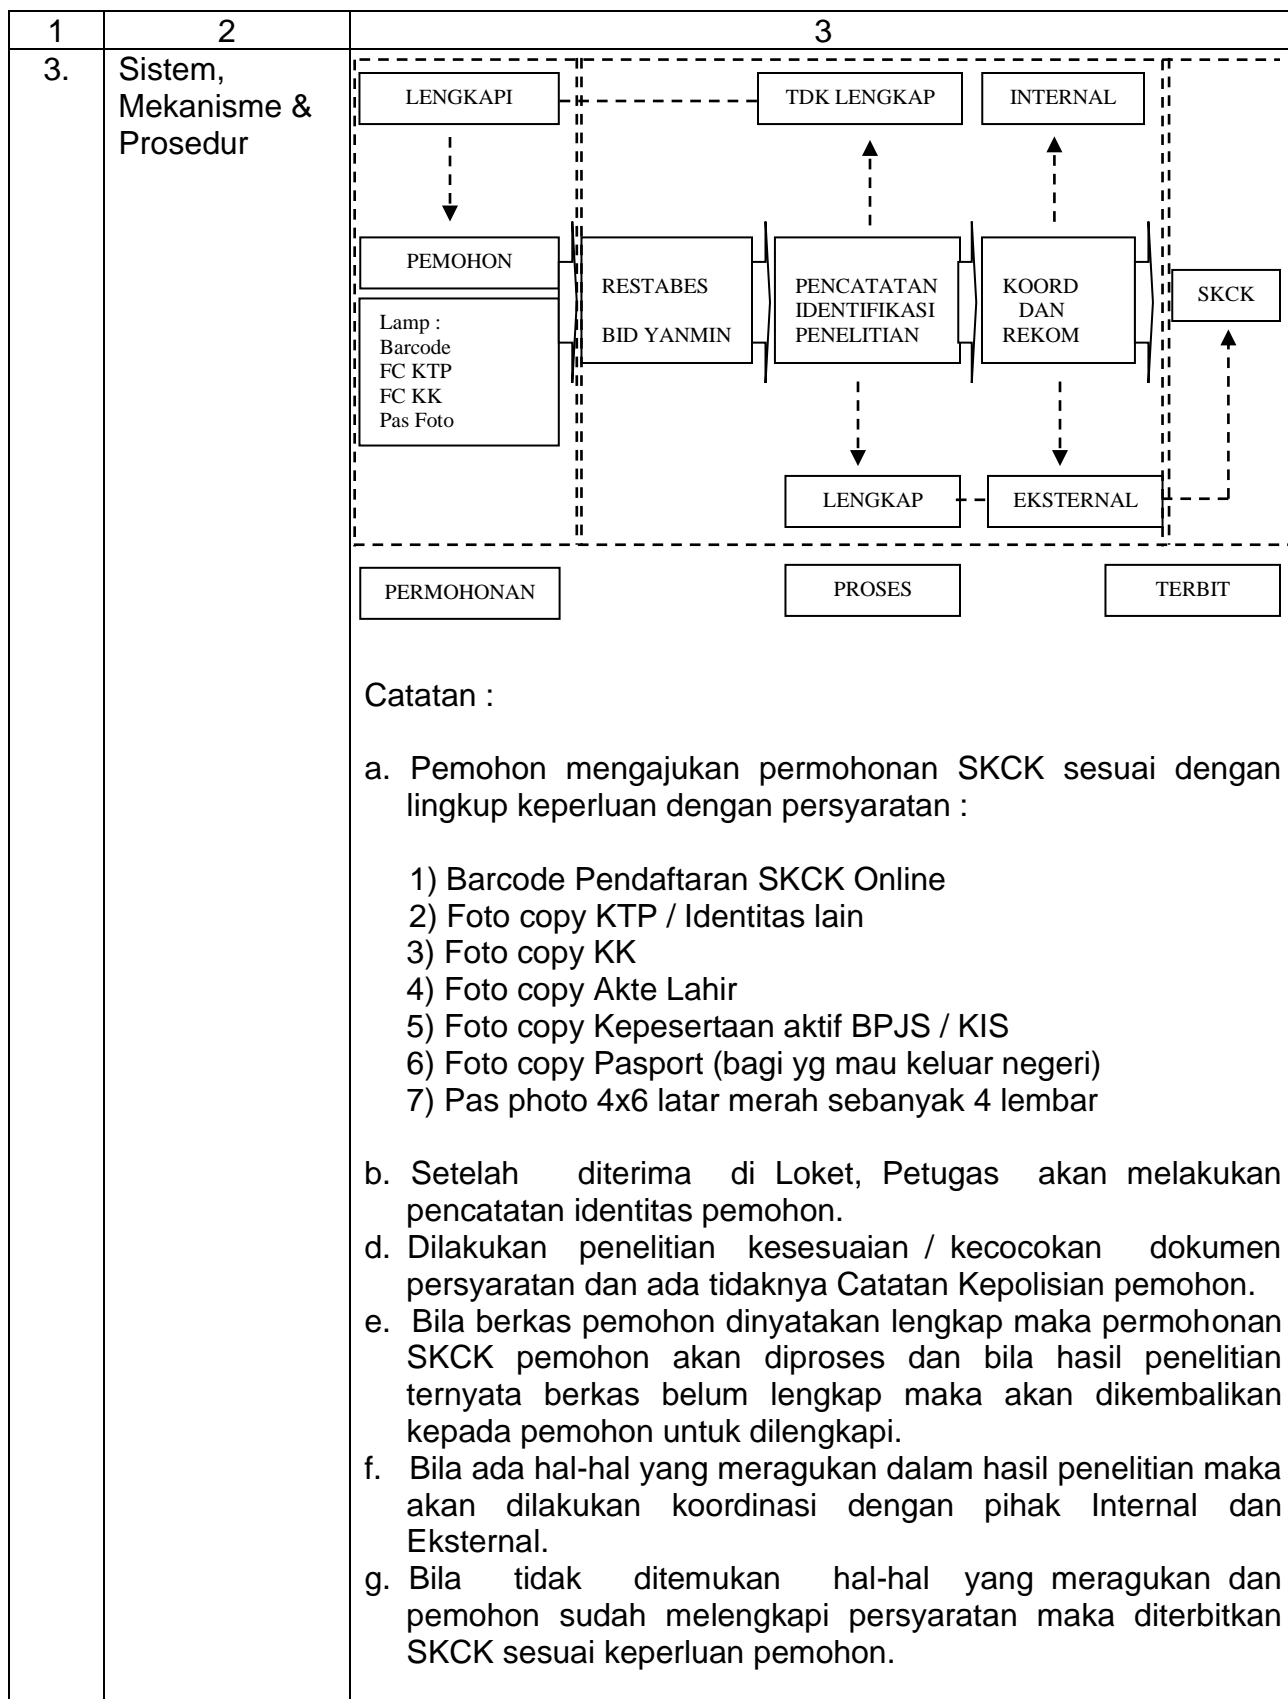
| 1 | 2 | 3 |
|---|---|---|
| 3. | Sistem, Mekanisme & Prosedur | LENGKAPI TDK LENGKAP INTERNAL PEMOHON Lamp : Barcode FC KTP FC KK Pas Foto RESTABES BID YANMIN PENCATATAN IDENTIFIKASI PENELITIAN KOORD DAN REKOM SKCK LENGKAP EKSTERNAL PERMOHONAN PROSES TERBIT |

Catatan :

a. Pemohon mengajukan permohonan SKCK sesuai dengan lingkup keperluan dengan persyaratan :

1) Barcode Pendaftaran SKCK Online
2) Foto copy KTP / Identitas lain
3) Foto copy KK
4) Foto copy Akte Lahir
5) Foto copy Kepesertaan aktif BPJS / KIS
6) Foto copy Pasport (bagi yg mau keluar negeri)
7) Pas photo 4x6 latar merah sebanyak 4 lembar

b. Setelah diterima di Loket, Petugas akan melakukan pencatatan identitas pemohon.
d. Dilakukan penelitian kesesuaian / kecocokan dokumen persyaratan dan ada tidaknya Catatan Kepolisian pemohon.
e. Bila berkas pemohon dinyatakan lengkap maka permohonan SKCK pemohon akan diproses dan bila hasil penelitian ternyata berkas belum lengkap maka akan dikembalikan kepada pemohon untuk dilengkapi.
f. Bila ada hal-hal yang meragukan dalam hasil penelitian maka akan dilakukan koordinasi dengan pihak Internal dan Eksternal.
g. Bila tidak ditemukan hal-hal yang meragukan dan pemohon sudah melengkapi persyaratan maka diterbitkan SKCK sesuai keperluan pemohon.